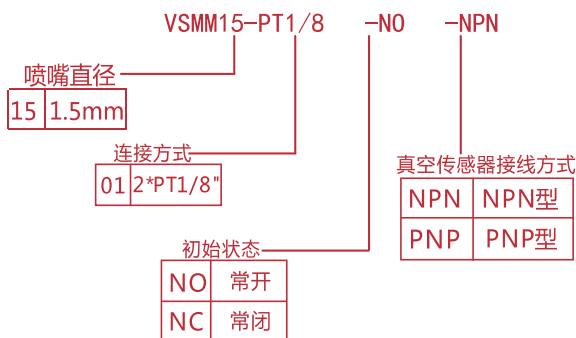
VSMM15-PT1/8 -NO -NPN

喷嘴直径

| 15 | 1.5mm |
|---|---|

连接方式

| 01 | 2*PT1/8" |
|---|---|

真空传感器接线方式

| NPN | NPN型 |
|---|---|
| PNP | PNP型 |

初始状态

| NO | 常开 |
|---|---|
| NC | 常闭 |